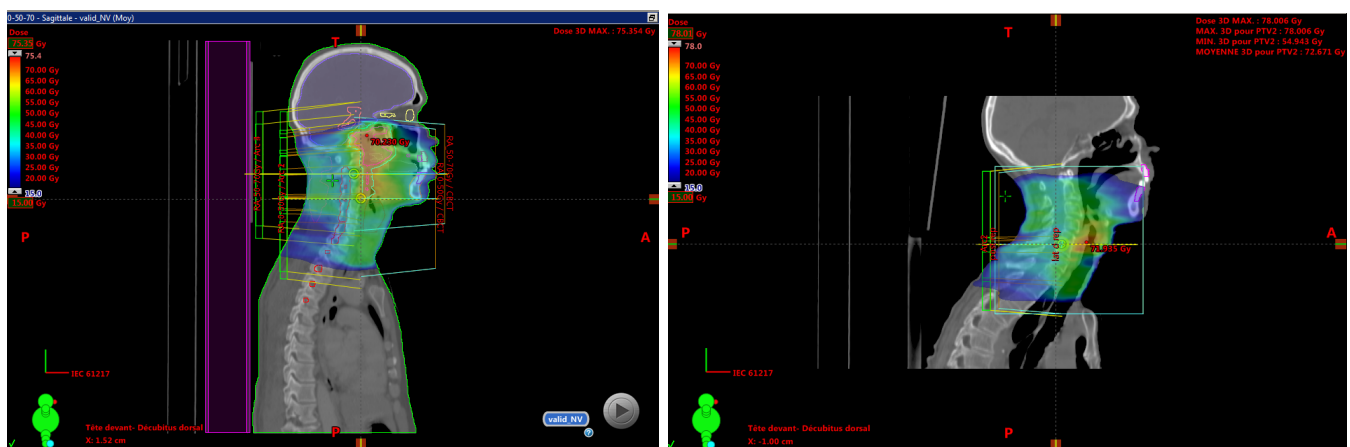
0-50-70 - Sagittale - valid_NV (Moy)

Dose
75.35 Gy
75.4
70.00 Gy
65.00 Gy
60.00 Gy
55.00 Gy
50.00 Gy
45.00 Gy
40.00 Gy
35.00 Gy
30.00 Gy
25.00 Gy
20.00 Gy
15.0
15.00 Gy

T

Dose 3D MAX. : 79.384 Gy

78.280 Gy

P

A

IEC 61217

Tête devant- Décubitus dorsal
X: 1.52 cm

P

valid_NV

Dose
78.01 Gy
78.0
70.00 Gy
65.00 Gy
60.00 Gy
55.00 Gy
50.00 Gy
45.00 Gy
40.00 Gy
35.00 Gy
30.00 Gy
25.00 Gy
20.00 Gy
15.0
15.00 Gy

T

Dose 3D MAX. : 78.006 Gy
MAX. 3D pour PTV2 : 78.006 Gy
MIN. 3D pour PTV2 : 54.943 Gy
MOYENNE 3D pour PTV2 : 72.671 Gy

P

A

72.935 Gy

IEC 61217

Tête devant- Décubitus dorsal
X: -1.00 cm

P